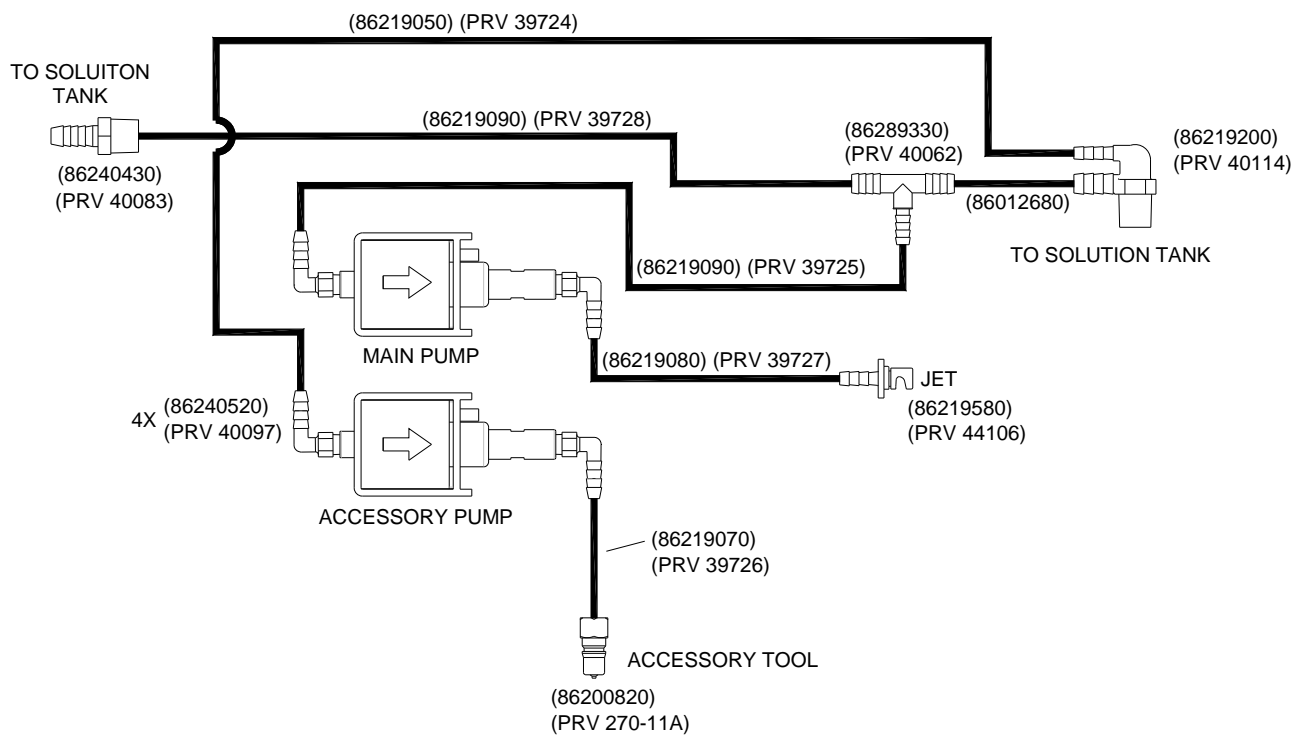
(86219050) (PRV 39724)

TO SOLUITON TANK

(86240430) (PRV 40083)

(86219090) (PRV 39728)

(86289330) (PRV 40062)

(86219200) (PRV 40114)

(86012680)

TO SOLUTION TANK

(86219090) (PRV 39725)

MAIN PUMP

(86219080) (PRV 39727)

JET

(86219580) (PRV 44106)

4X (86240520) (PRV 40097)

ACCESSORY PUMP

(86219070) (PRV 39726)

ACCESSORY TOOL

(86200820) (PRV 270-11A)